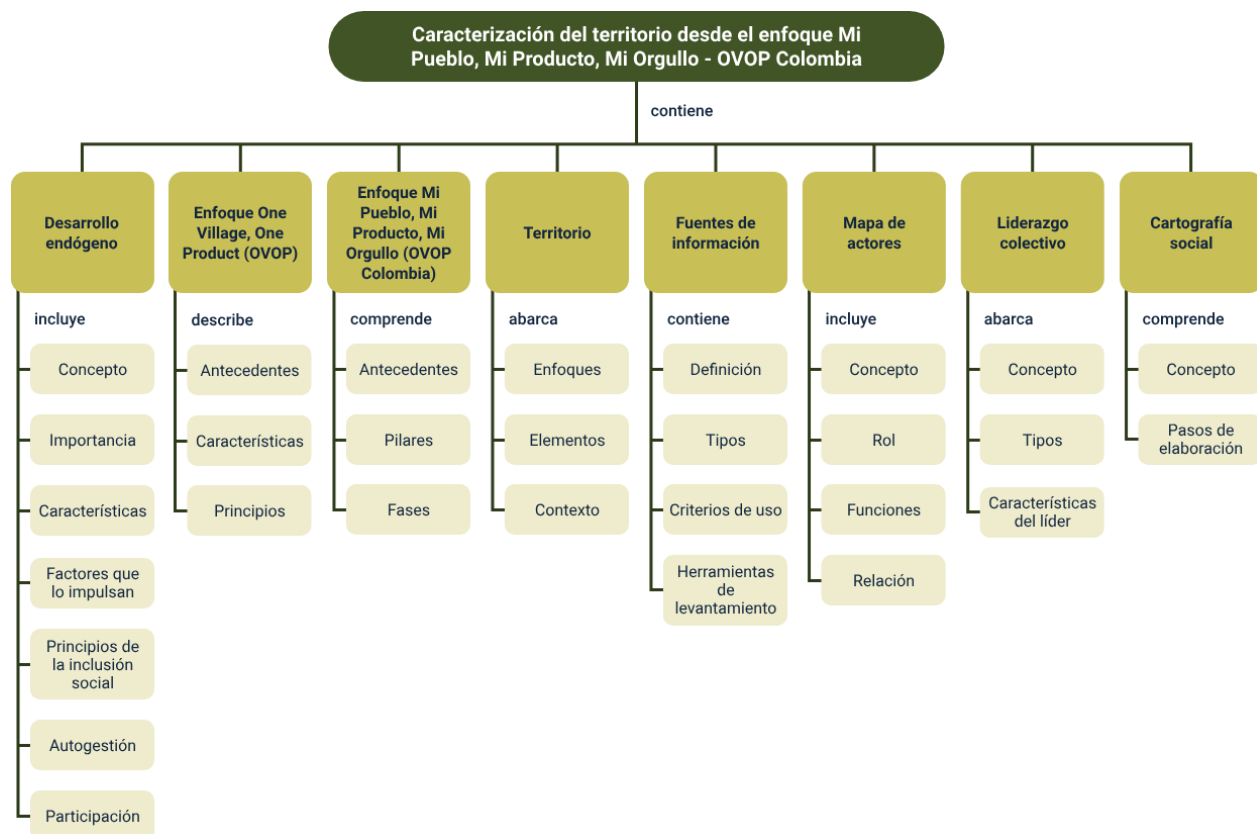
Caracterización del territorio desde el enfoque Mi Pueblo, Mi Producto, Mi Orgullo - OVOP Colombia

contiene

Desarrollo endógeno

incluye

Concepto

Importancia

Características

Factores que lo impulsan

Principios de la inclusión social

Autogestión

Participación

Enfoque One Village, One Product (OVOP)

describe

Antecedentes

Características

Principios

Enfoque Mi Pueblo, Mi Producto, Mi Orgullo (OVOP Colombia)

comprende

Antecedentes

Pilares

Fases

Territorio

abarca

Enfoques

Elementos

Contexto

Fuentes de información

contiene

Definición

Tipos

Criterios de uso

Herramientas de levantamiento

Mapa de actores

incluye

Concepto

Rol

Funciones

Relación

Liderazgo colectivo

abarca

Concepto

Tipos

Características del líder

Cartografía social

comprende

Concepto

Pasos de elaboración